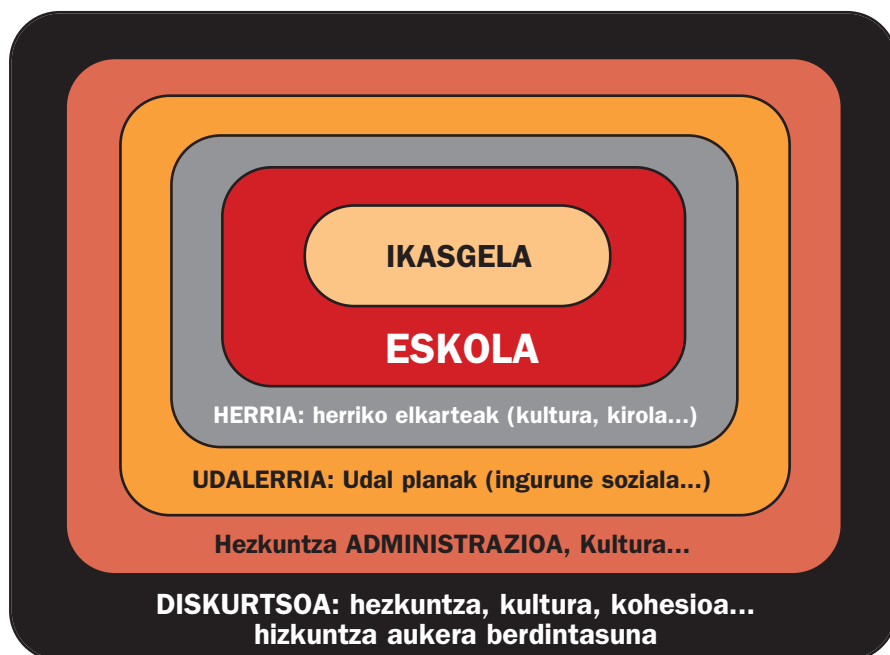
IKASGELA

ESKOLA

HERRIA: herriko elkarteak (kultura, kirola...)

UDALERRIA: Udal planak (ingurune soziala...)

Hezkuntza ADMINISTRAZIOA, Kultura...

DISKURTSOA: hezkuntza, kultura, kohesioa... hizkuntza aukera berdintasuna